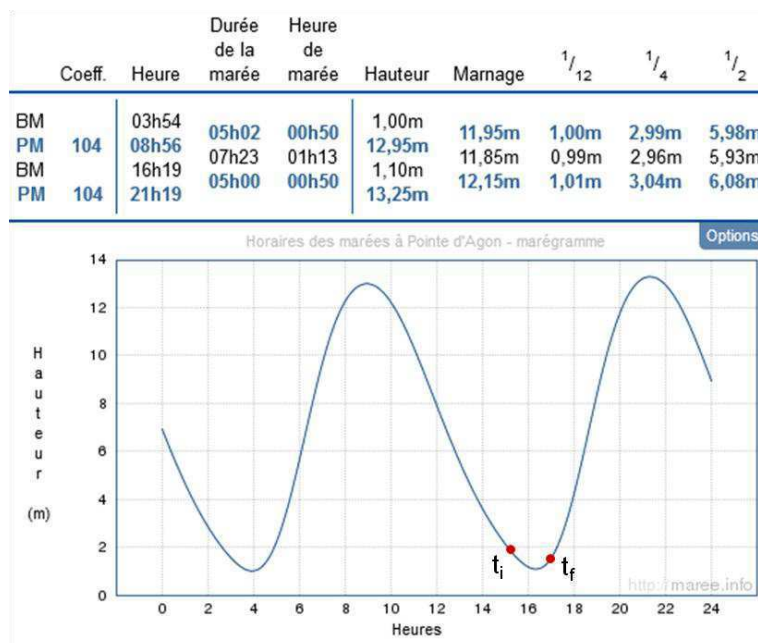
|  | Coeff. | Heure | Durée de la marée | Heure de marée | Hauteur | Marnage | $^1/_{12}$ | $^1/_4$ | $^1/_2$ |
|---|---|---|---|---|---|---|---|---|---|
| BM |  | 03h54 | 05h02 | 00h50 | 1,00m | 11,95m | 1,00m | 2,99m | 5,98m |
| PM | 104 | 08h56 | 07h23 | 01h13 | 12,95m | 11,85m | 0,99m | 2,96m | 5,93m |
| BM |  | 16h19 | 05h00 | 00h50 | 1,10m | 12,15m | 1,01m | 3,04m | 6,08m |
| PM | 104 | 21h19 |  |  | 13,25m |  |  |  |  |

Horaires des marées à Pointe d'Agon - marégramme

Options

Hauteur (m)

14
12
10
8
6
4
2
0

0 2 4 6 8 10 12 14 16 18 20 22 24

Heures

$t_i$

$t_f$

http://maree.info